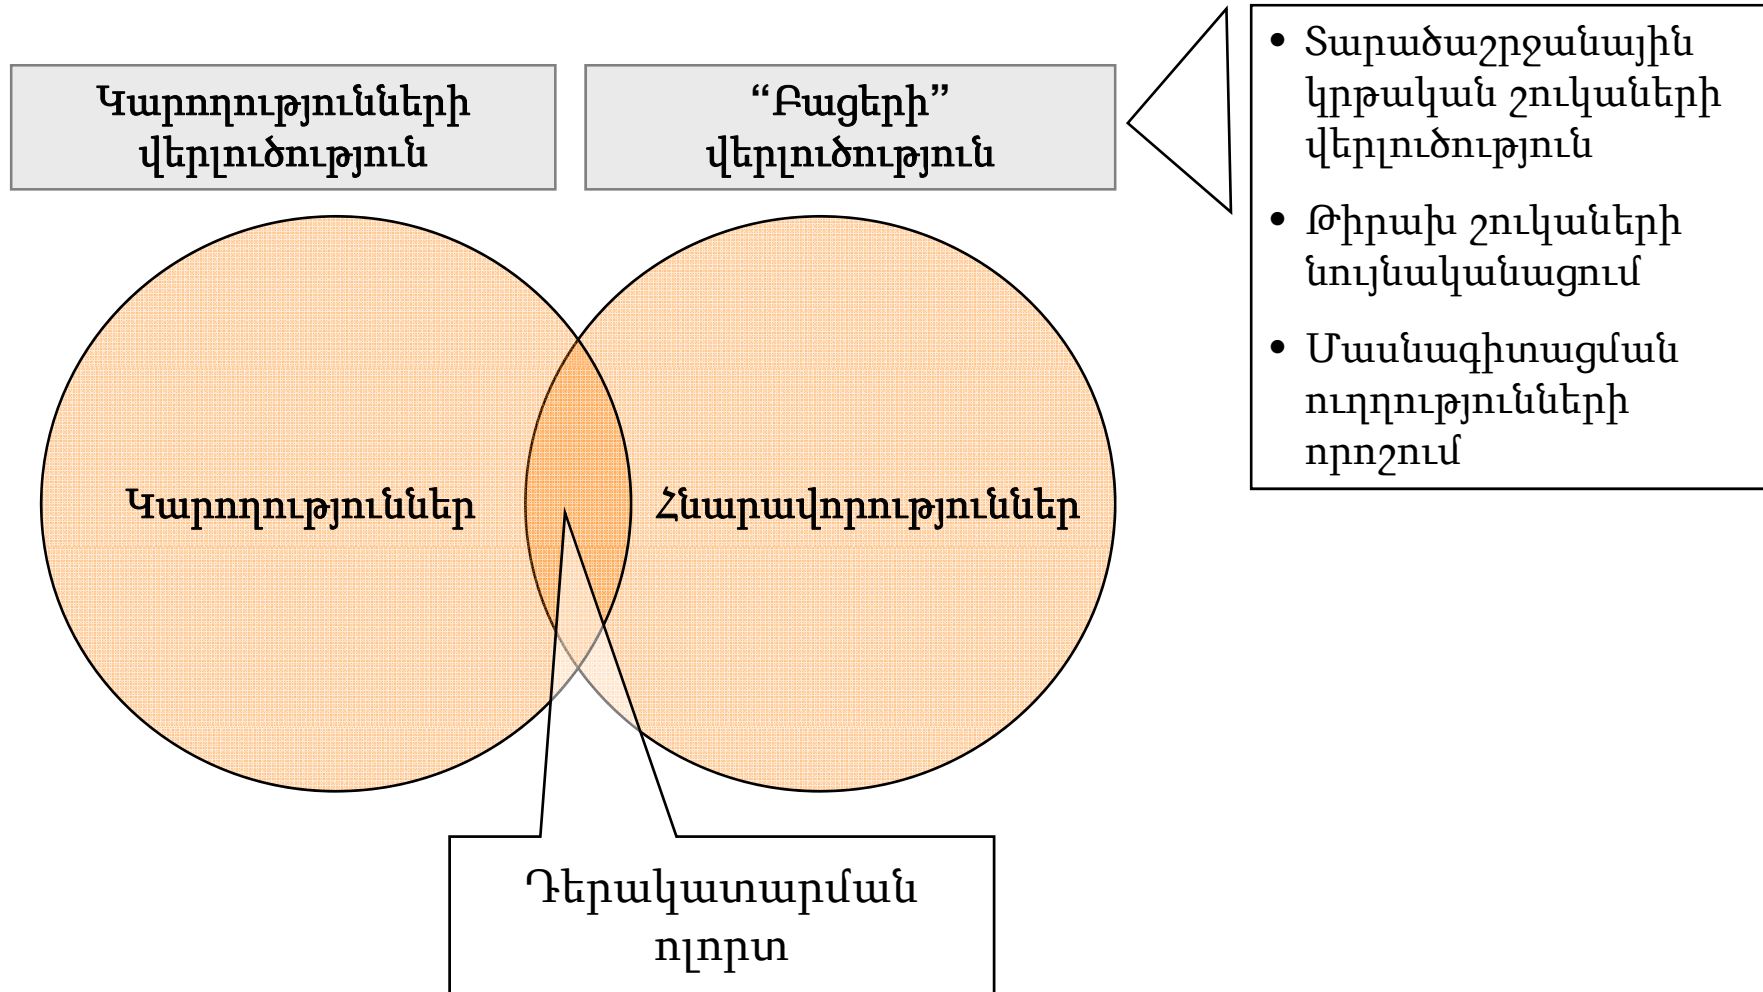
Կարողությունների վերլուծություն

“Բացերի” վերլուծություն

- Տարածաշրջանային կրթական շուկաների վերլուծություն
- Թիրախ շուկաների նույնականացում
- Մասնագիտացման ուղղությունների որոշում

Կարողություններ

Հնարավորություններ

Դերակատարման ոլորտ